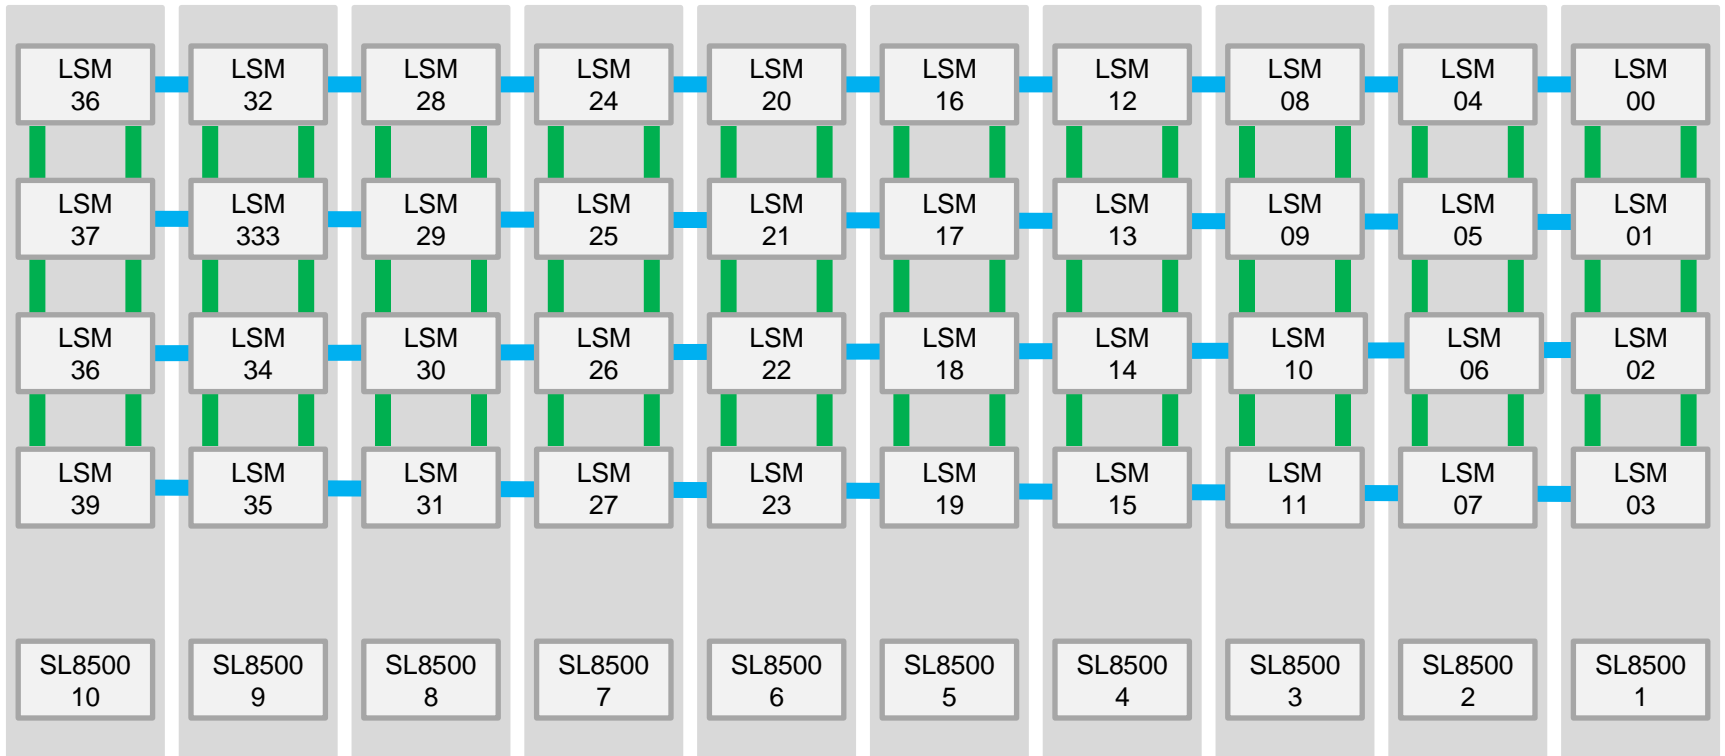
LSM 36
LSM 37
LSM 36
LSM 39
SL8500 10

LSM 32
LSM 333
LSM 34
LSM 35
SL8500 9

LSM 28
LSM 29
LSM 30
LSM 31
SL8500 8

LSM 24
LSM 25
LSM 26
LSM 27
SL8500 7

LSM 20
LSM 21
LSM 22
LSM 23
SL8500 6

LSM 16
LSM 17
LSM 18
LSM 19
SL8500 5

LSM 12
LSM 13
LSM 14
LSM 15
SL8500 4

LSM 08
LSM 09
LSM 10
LSM 11
SL8500 3

LSM 04
LSM 05
LSM 06
LSM 07
SL8500 2

LSM 00
LSM 01
LSM 02
LSM 03
SL8500 1